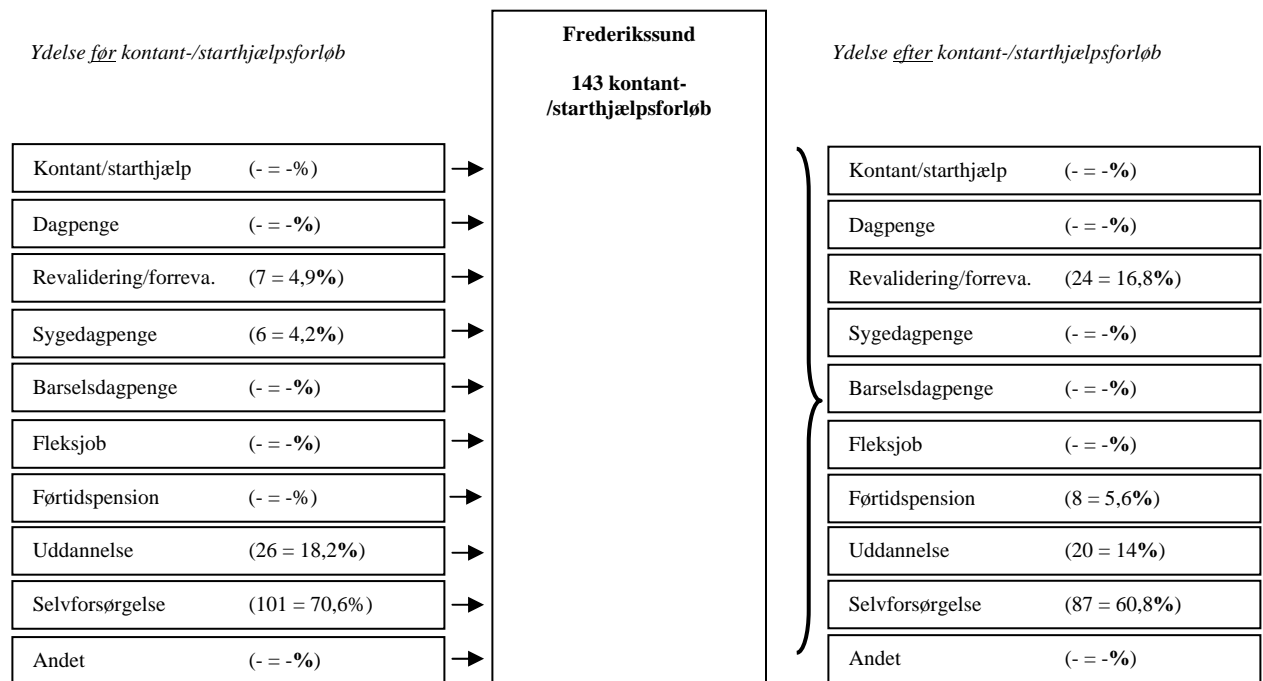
Ydelse før kontant-/starthjælpsforløb

Frederikssund

143 kontant-/starthjælpsforløb

Ydelse efter kontant-/starthjælpsforløb

Kontant/starthjælp (- = -%)

Dagpenge (- = -%)

Revalidering/forreva. (7 = 4,9%)

Sygedagpenge (6 = 4,2%)

Barselsdagpenge (- = -%)

Fleksjob (- = -%)

Førtidspension (- = -%)

Uddannelse (26 = 18,2%)

Selvforsørgelse (101 = 70,6%)

Andet (- = -%)

Kontant/starthjælp (- = -%)

Dagpenge (- = -%)

Revalidering/forreva. (24 = 16,8%)

Sygedagpenge (- = -%)

Barselsdagpenge (- = -%)

Fleksjob (- = -%)

Førtidspension (8 = 5,6%)

Uddannelse (20 = 14%)

Selvforsørgelse (87 = 60,8%)

Andet (- = -%)